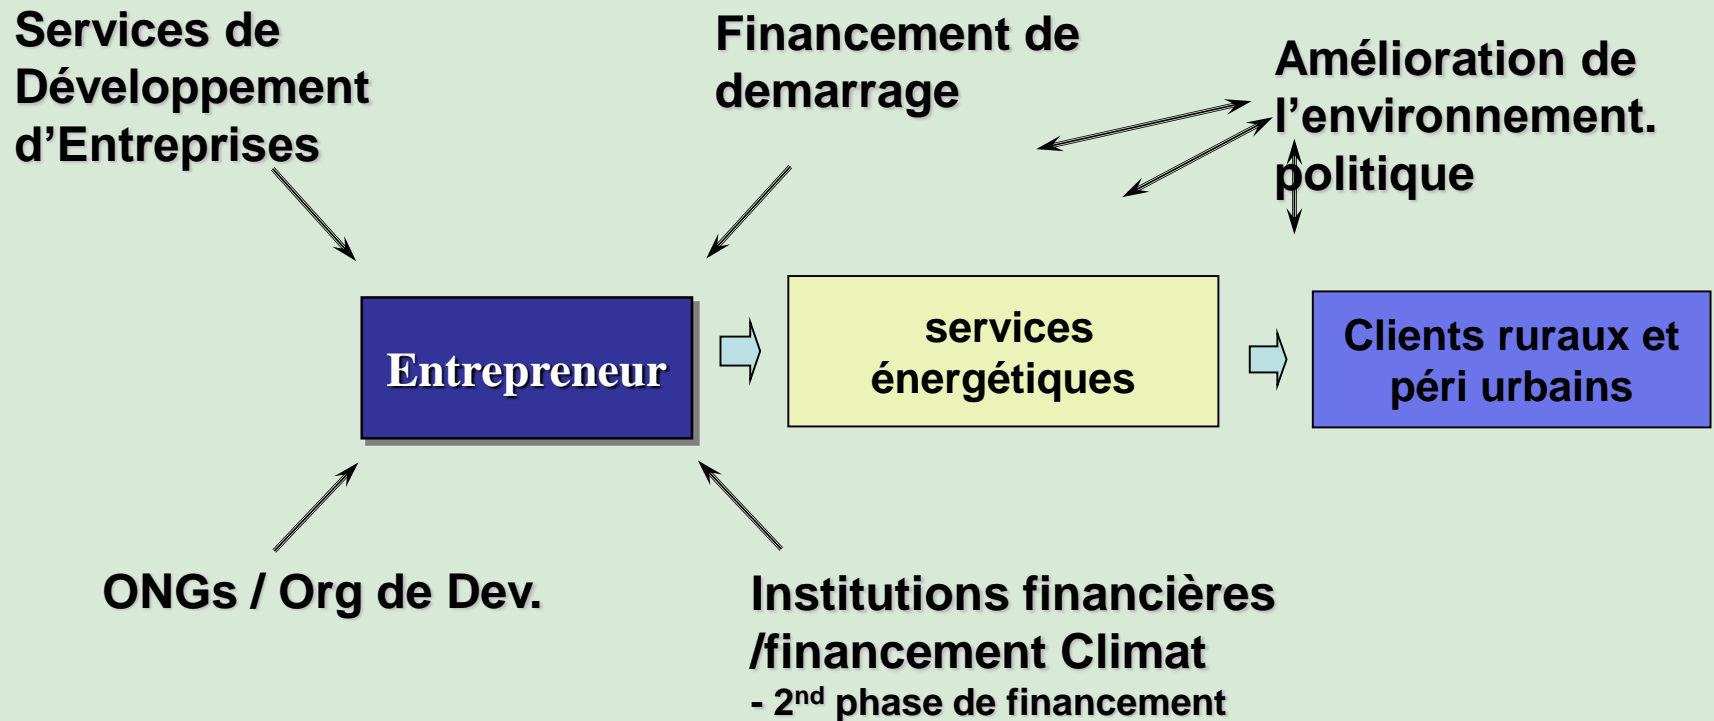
Services de Développement d’Entreprises

Financement de demarrage

Amélioration de l’environnement. politique

Entrepreneur

services énergétiques

Clients ruraux et péri urbains

ONGs / Org de Dev.

Institutions financières /financement Climat
- 2$^{nd}$ phase de financement